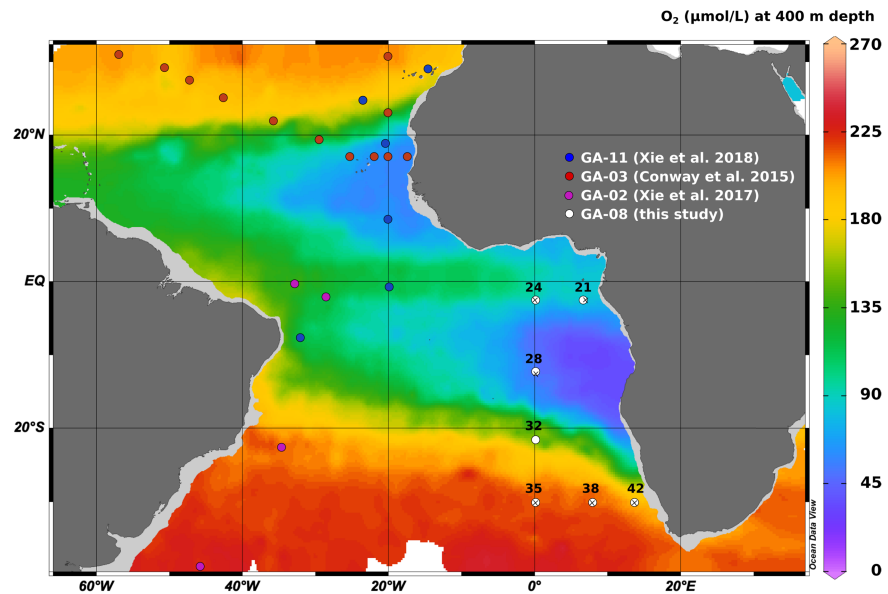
O$_2$ (µmol/L) at 400 m depth

270
225
180
135
90
45
0

20°N
EQ
20°S

60°W
40°W
20°W
0°
20°E

GA-11 (Xie et al. 2018)
GA-03 (Conway et al. 2015)
GA-02 (Xie et al. 2017)
GA-08 (this study)

24
21
28
32
35
38
42

Ocean Data View